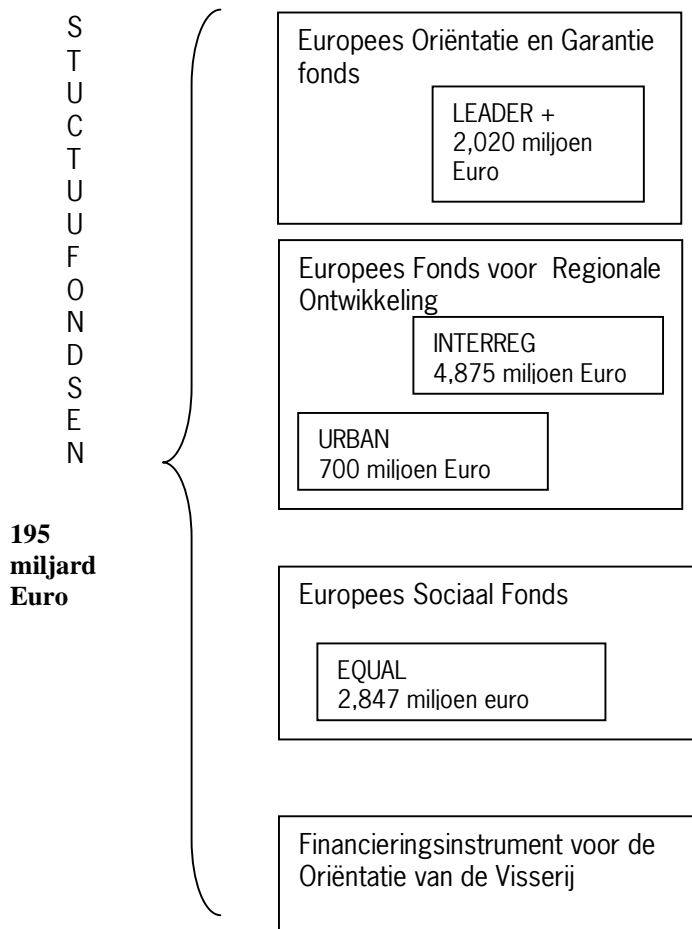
S
T
U
C
T
U
U
F
O
N
D
S
E
N

195 miljard Euro

Europees Oriëntatie en Garantie fonds

LEADER +
2,020 miljoen Euro

Europees Fonds voor Regionale Ontwikkeling

INTERREG
4,875 miljoen Euro

URBAN
700 miljoen Euro

Europees Sociaal Fonds

EQUAL
2,847 miljoen euro

Financieringsinstrument voor de Oriëntatie van de Visserij